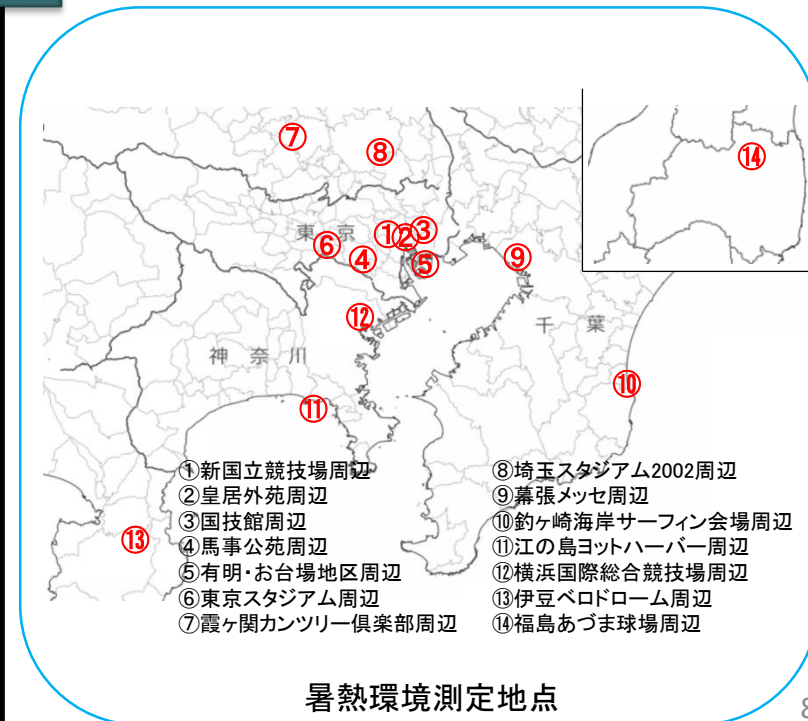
⑦ ⑧ ⑭
東京 ①②③
⑥ ④ ⑤ ⑨
⑫ 千葉
神奈川
⑩
⑪
⑬

①新国立競技場周辺
②皇居外苑周辺
③国技館周辺
④馬事公苑周辺
⑤有明・お台場地区周辺
⑥東京スタジアム周辺
⑦霞ヶ関カンツリー倶楽部周辺

⑧埼玉スタジアム2002周辺
⑨幕張メッセ周辺
⑩釣ヶ崎海岸サーフィン会場周辺
⑪江の島ヨットハーバー周辺
⑫横浜国際総合競技場周辺
⑬伊豆ベロドローム周辺
⑭福島あづま球場周辺

暑熱環境測定地点

8